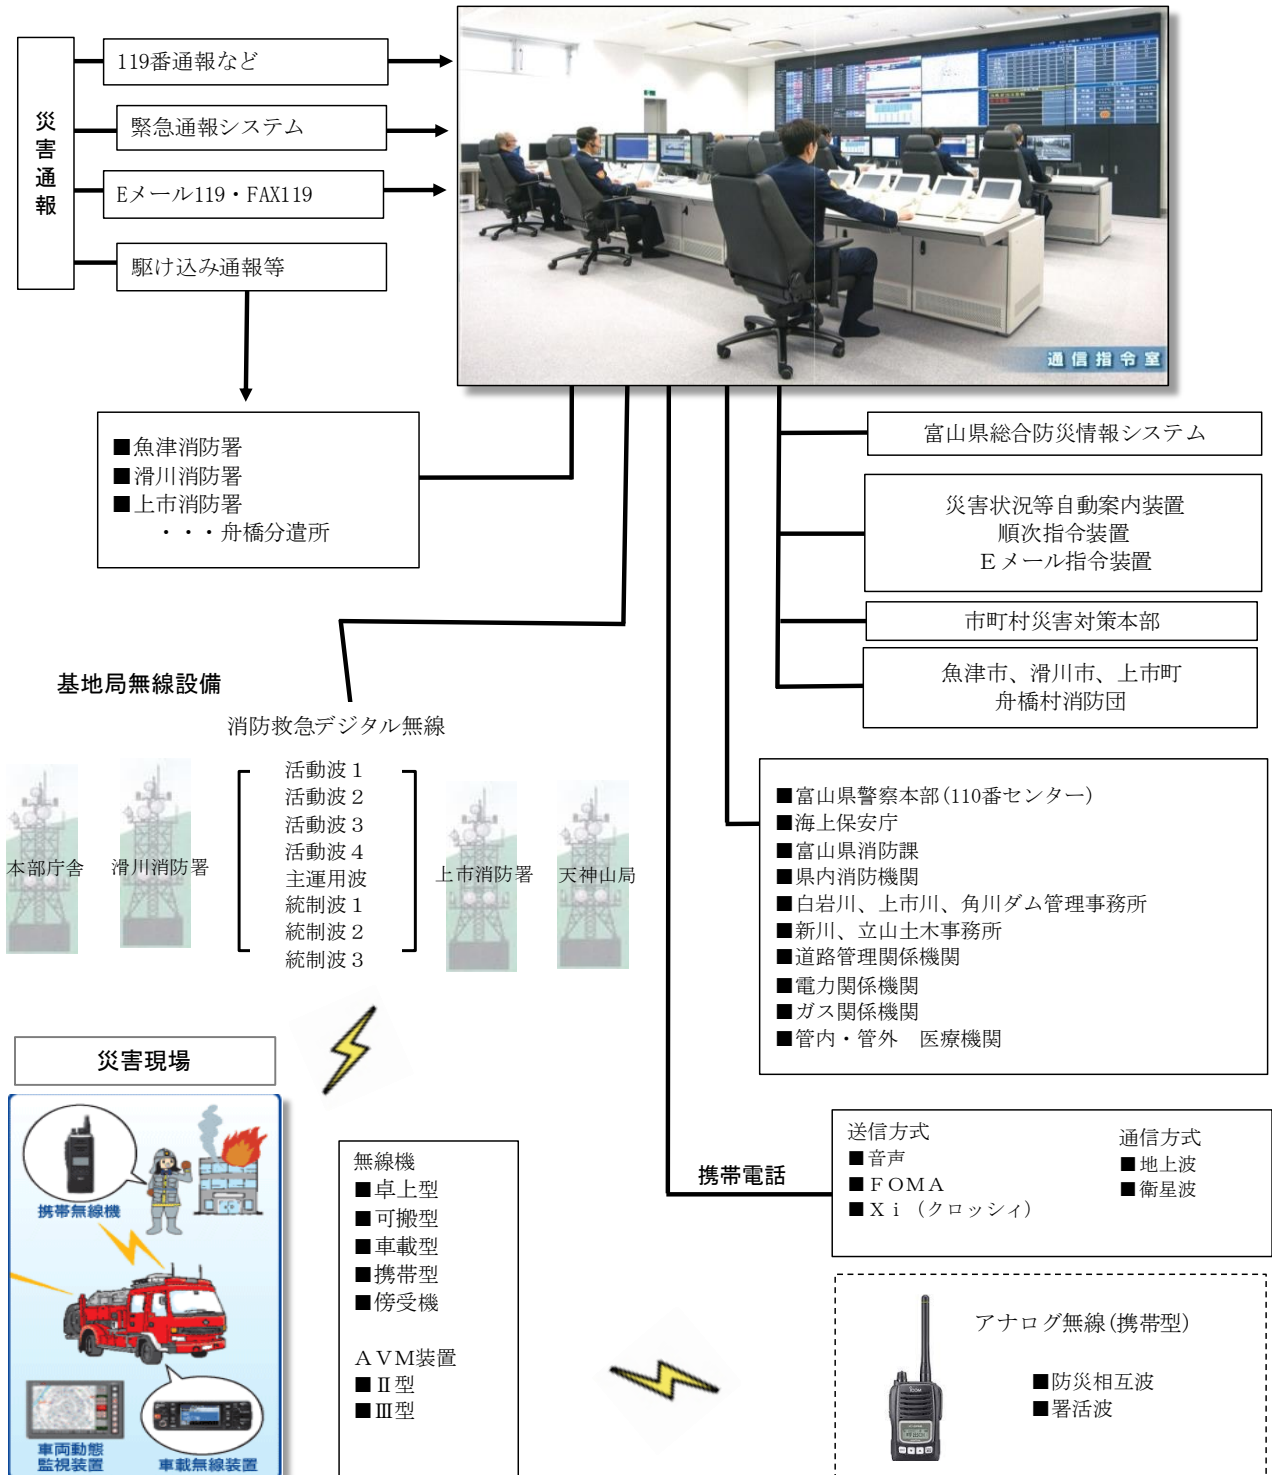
災害通報

119番通報など

緊急通報システム

Eメール119・FAX119

駆け込み通報等

通信指令室

■魚津消防署
■滑川消防署
■上市消防署
・・・舟橋分遣所

富山県総合防災情報システム

災害状況等自動案内装置
順次指令装置
Eメール指令装置

市町村災害対策本部

魚津市、滑川市、上市町
舟橋村消防団

基地局無線設備

消防救急デジタル無線

本部庁舎

滑川消防署

活動波1
活動波2
活動波3
活動波4
主運用波
統制波1
統制波2
統制波3

上市消防署

天神山局

■富山県警察本部(110番センター)
■海上保安庁
■富山県消防課
■県内消防機関
■白岩川、上市川、角川ダム管理事務所
■新川、立山土木事務所
■道路管理関係機関
■電力関係機関
■ガス関係機関
■管内・管外　医療機関

災害現場

携帯無線機

車両動態監視装置

車載無線装置

無線機
■卓上型
■可搬型
■車載型
■携帯型
■傍受機

AVM装置
■Ⅱ型
■Ⅲ型

携帯電話

送信方式
■音声
■FOMA
■Xi（クロッシィ）

通信方式
■地上波
■衛星波

アナログ無線(携帯型)

■防災相互波
■署活波